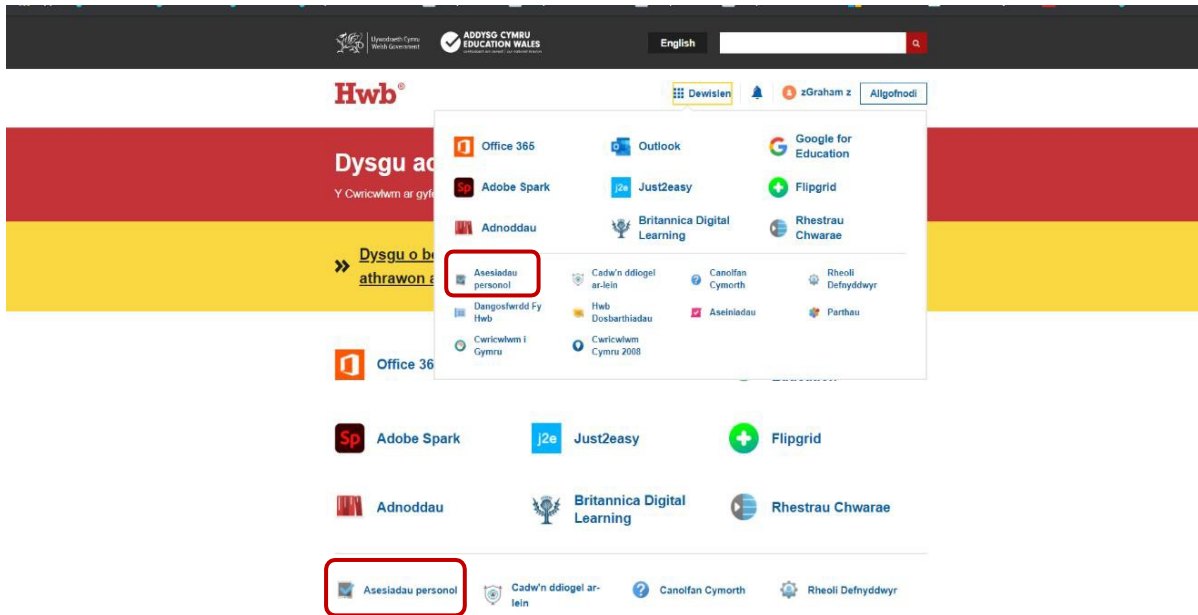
Llywodraeth Cymru
Welsh Government

ADDYSG CYMRU
EDUCATION WALES

English

Hwb®

Dewislen

zGraham z

Allgofnodi

Dysgu ac

Y Cwricwlwm ar gyf

» Dysgu o be
athrawon a

Office 365

Outlook

Google for Education

Adobe Spark

Just2easy

Flipgrid

Adnoddau

Britannica Digital Learning

Rhestrau Chwarae

Asesiadau personol

Cadw'n ddiogel ar-lein

Canolfan Cymorth

Rheoli Defnyddwyr

Dangosfwrdd Fy Hwb

Hwb Dosbarthiadau

Aseiniadau

Parthau

Cwricwlwm i Gymru

Cwricwlwm Cymru 2008

Office 36

Education

Adobe Spark

Just2easy

Flipgrid

Adnoddau

Britannica Digital Learning

Rhestrau Chwarae

Asesiadau personol

Cadw'n ddiogel ar-lein

Canolfan Cymorth

Rheoli Defnyddwyr